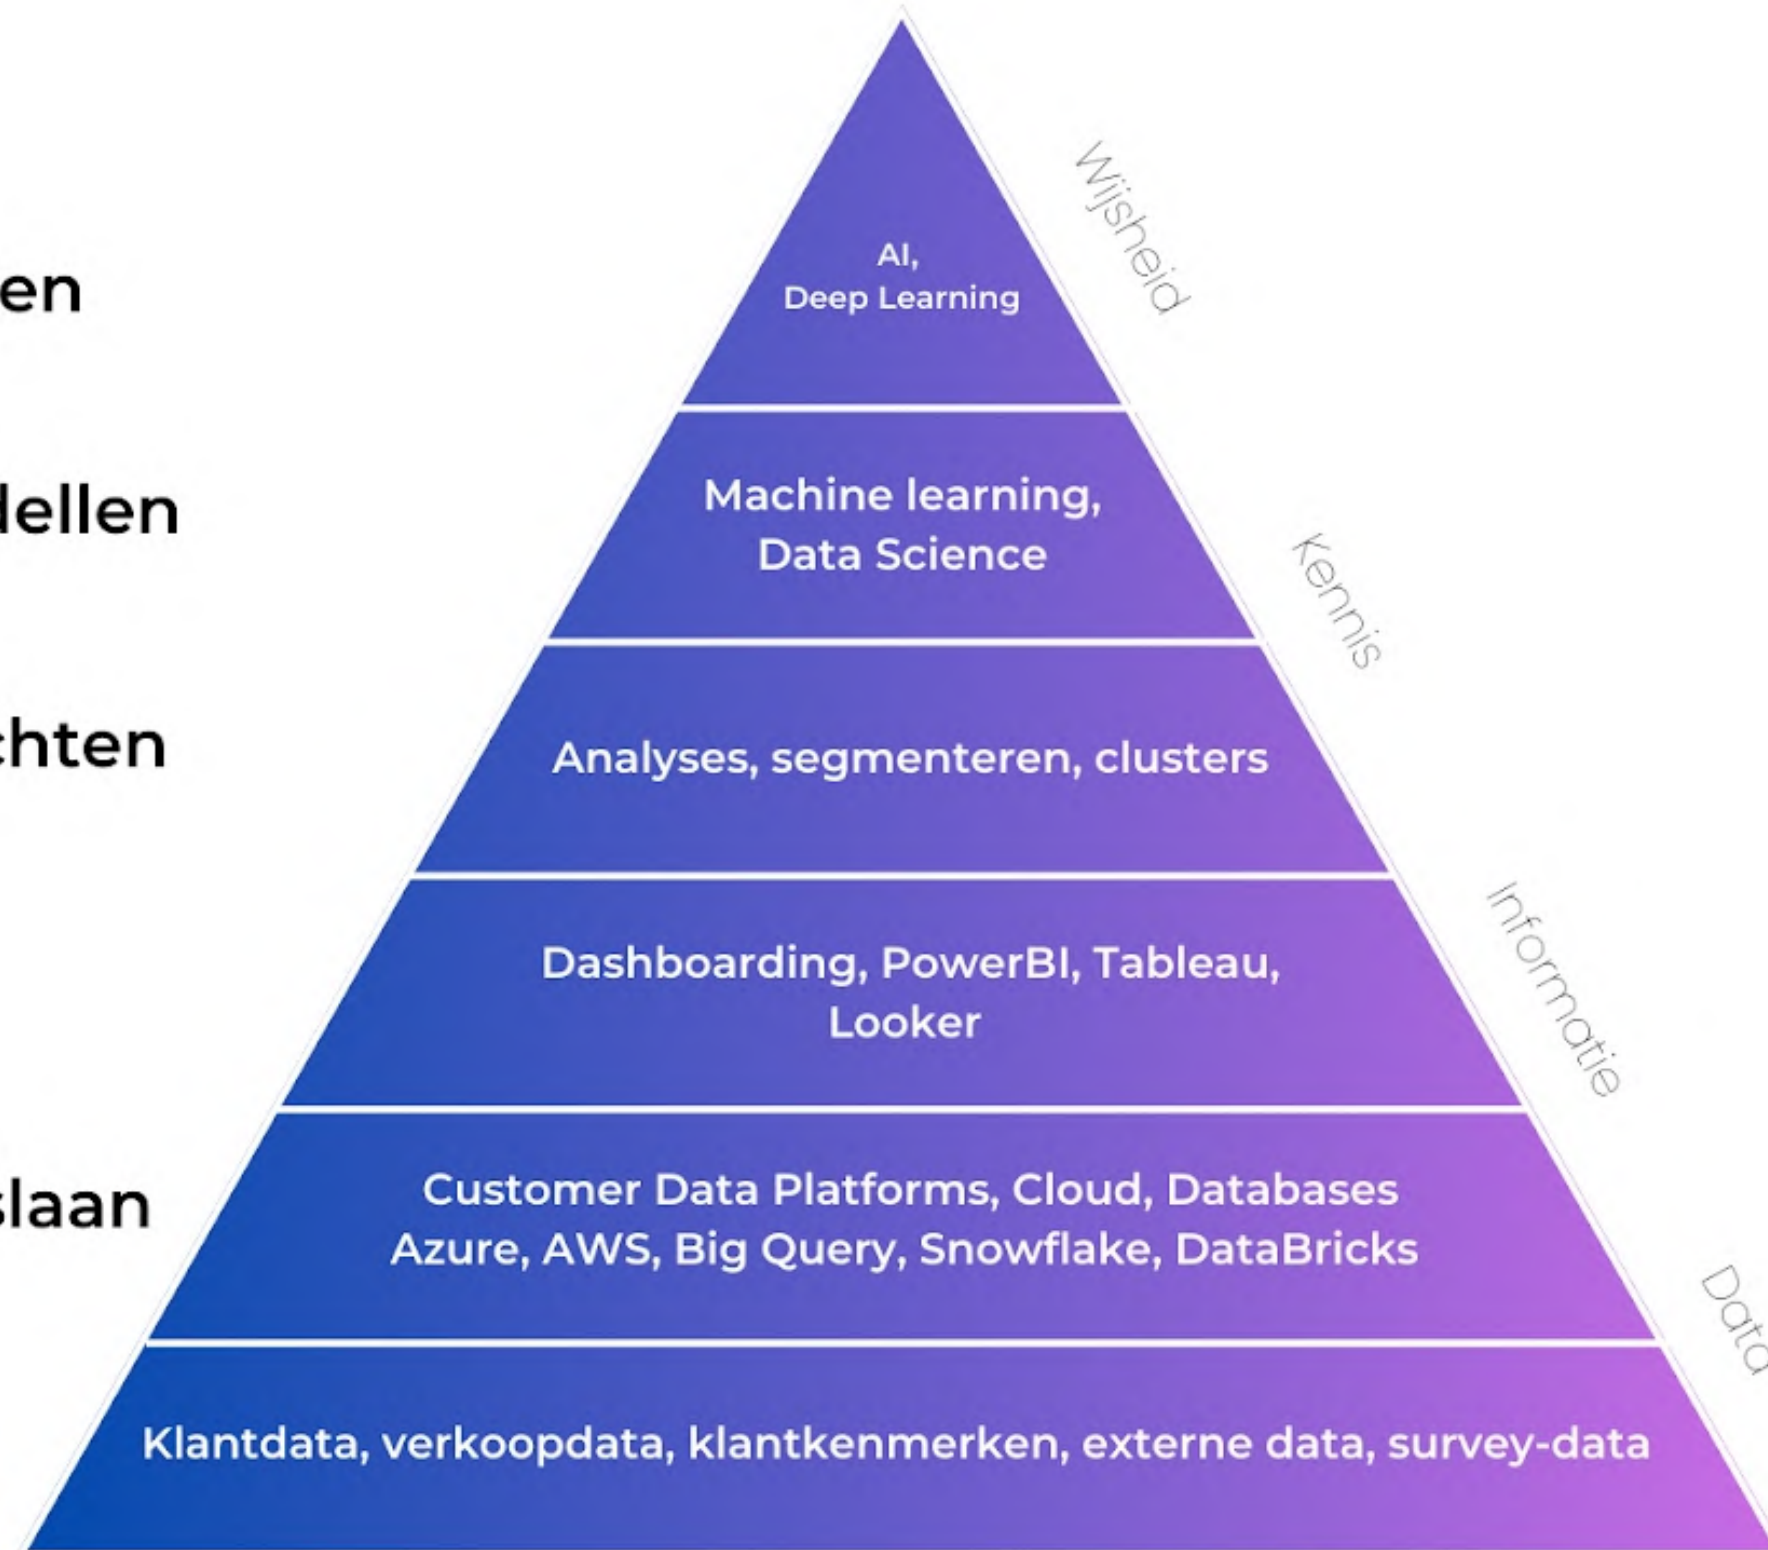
en

dellen

chten

slaan

AI,
Deep Learning

Wijsheid

Machine learning,
Data Science

Kennis

Analyses, segmenteren, clusters

Dashboarding, PowerBI, Tableau,
Looker

Informatie

Customer Data Platforms, Cloud, Databases
Azure, AWS, Big Query, Snowflake, DataBricks

Data

Klantdata, verkoopdata, klantkenmerken, externe data, survey-data